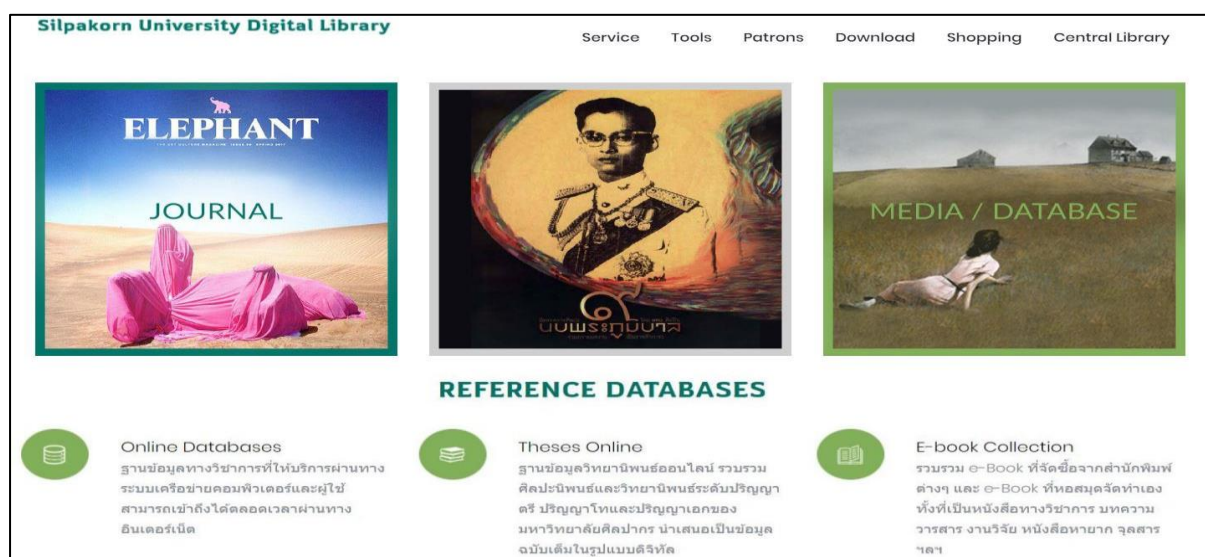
Silpakorn University Digital Library

Service Tools Patrons Download Shopping Central Library

ELEPHANT

JOURNAL

๙ นบพระภูมิบาล

MEDIA / DATABASE

REFERENCE DATABASES

Online Databases
ฐานข้อมูลทางวิชาการที่ให้บริการผ่านทางระบบเครือข่ายคอมพิวเตอร์และผู้ใช้สามารถเข้าถึงได้ตลอดเวลาผ่านทางอินเตอร์เน็ต

Theses Online
ฐานข้อมูลวิทยานิพนธ์ออนไลน์ รวบรวมศิลปะนิพนธ์และวิทยานิพนธ์ระดับปริญญาตรี ปริญญาโทและปริญญาเอกของมหาวิทยาลัยศิลปากร นำเสนอเป็นข้อมูลฉบับเต็มในรูปแบบดิจิทัล

E-book Collection
รวบรวม e-Book ที่จัดซื้อจากสำนักพิมพ์ต่างๆ และ e-Book ที่หอสมุดจัดทำเอง ทั้งที่เป็นหนังสือทางวิชาการ บทความ วารสาร งานวิจัย หนังสือหายาก จุลสาร ฯลฯ